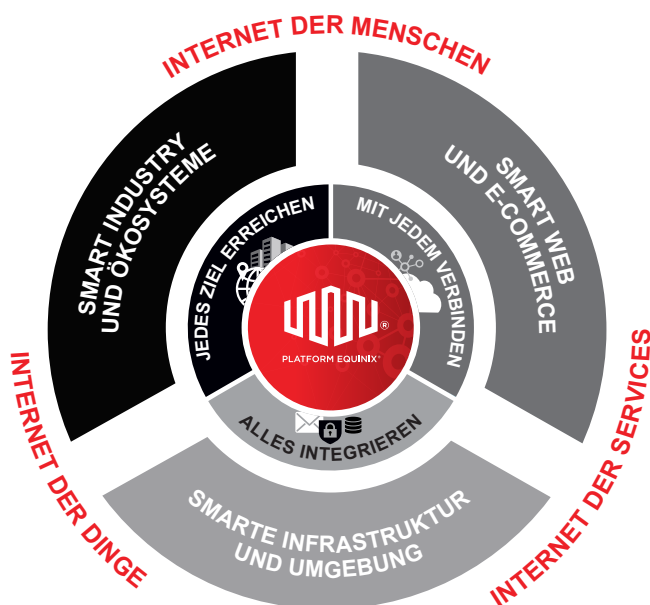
INTERNET DER MENSCHEN

SMART INDUSTRY UND ÖKOSYSTEME

SMART WEB UND E-COMMERCE

JEDES ZIEL ERREICHEN

MIT JEDEM VERBINDEN

PLATFORM EQUINIX®

ALLES INTEGRIEREN

INTERNET DER DINGE

INTERNET DER SERVICES

SMARTE INFRASTRUKTUR UND UMGEBUNG